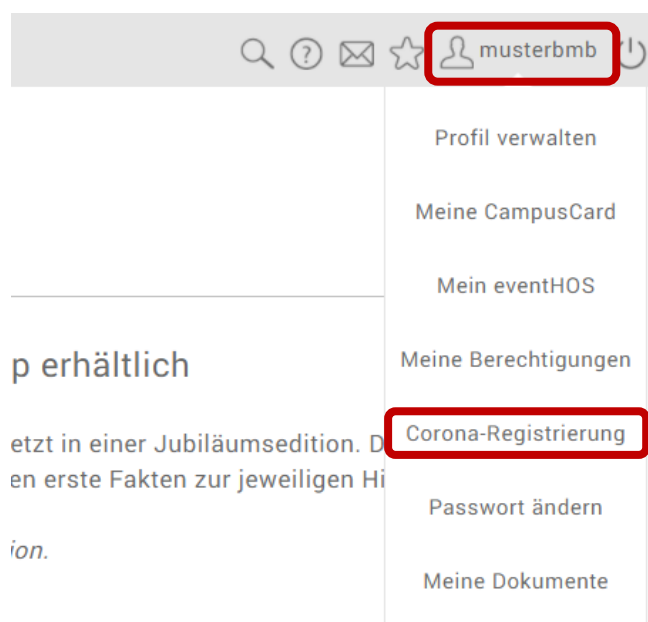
musterbmb

Profil verwalten

Meine CampusCard

Mein eventHOS

Meine Berechtigungen

Corona-Registrierung

Passwort ändern

Meine Dokumente

p erhältlich

etzt in einer Jubiläumsedition. D
en erste Fakten zur jeweiligen Hi

ion.